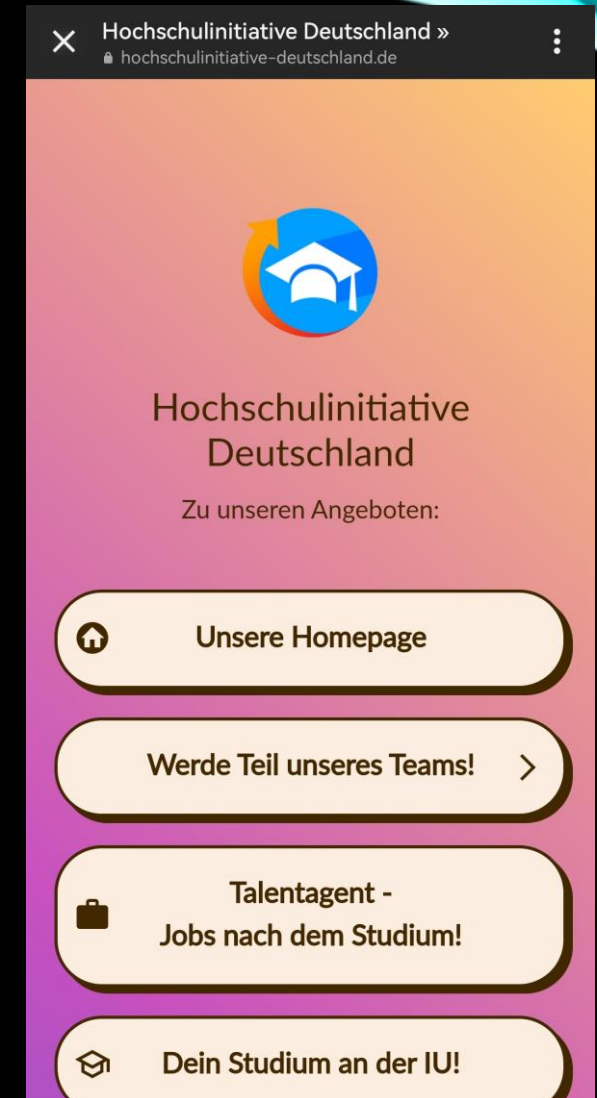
Hochschulinitiative Deutschland »
hochschulinitiative-deutschland.de

Hochschulinitiative Deutschland

Zu unseren Angeboten:

Unsere Homepage

Werde Teil unseres Teams!

Talentagent - Jobs nach dem Studium!

Dein Studium an der IU!